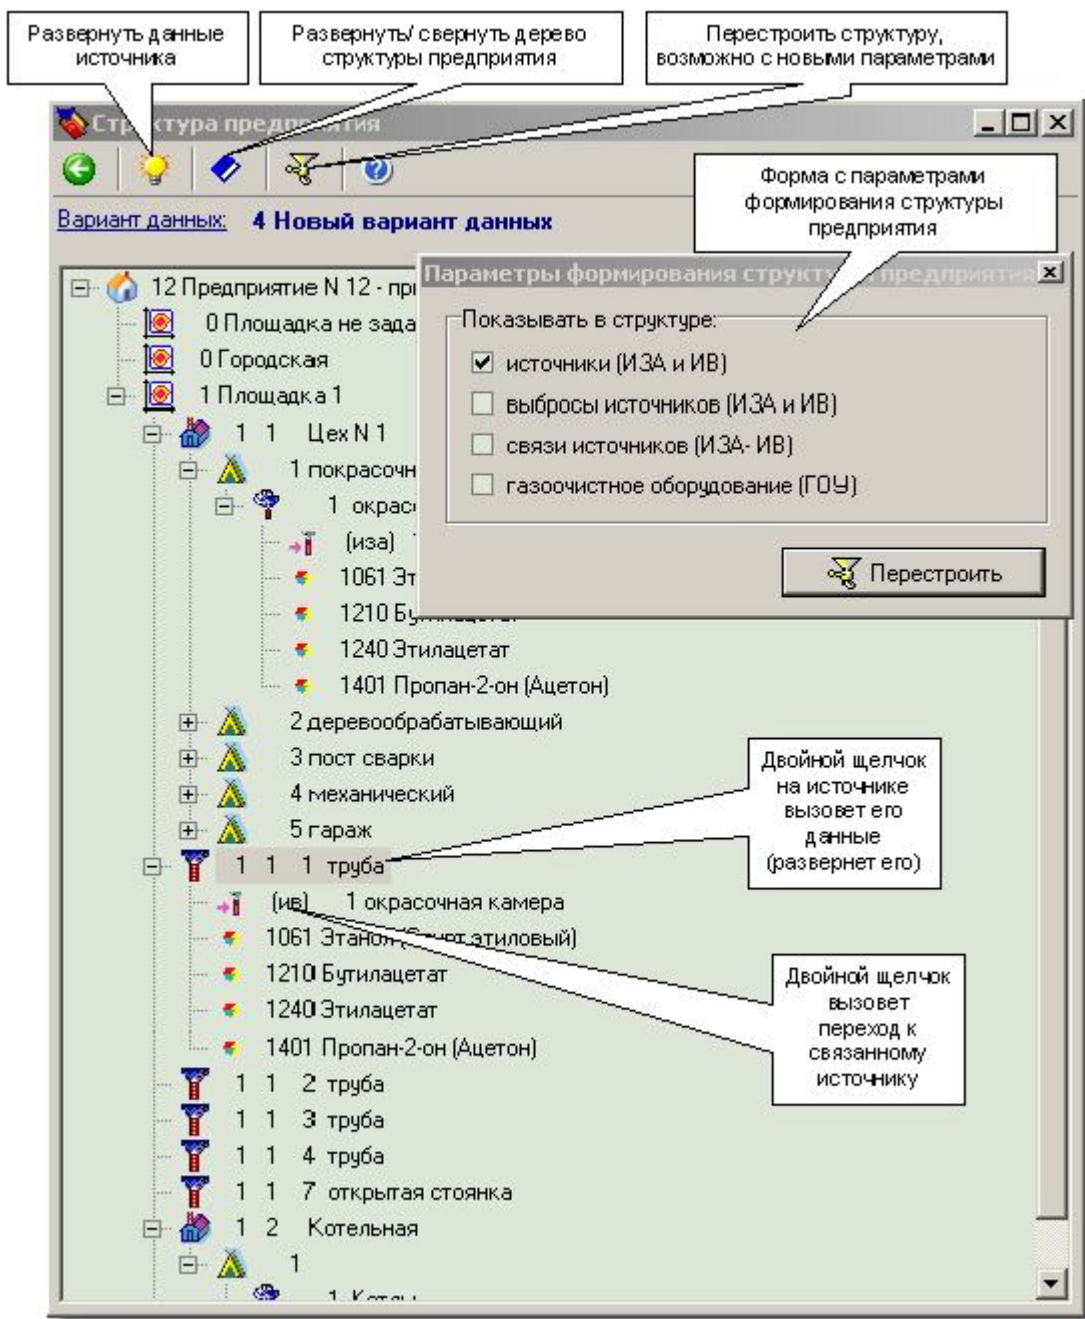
Развернуть данные источника

Развернуть/ свернуть дерево структуры предприятия

Перестроить структуру, возможно с новыми параметрами

Стр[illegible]ктура предп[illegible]ятия

Вариант данных: 4 Новый вариант данных

Форма с параметрами формирования структуры предприятия

12 Предприятие N 12 - пр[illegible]

0 Площадка не зада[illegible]

0 Городская

1 Площадка 1

1 1 Цех N 1

1 покрасочн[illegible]

1 окрас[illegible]

(иза) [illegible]

1061 Эт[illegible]

1210 Б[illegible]

1240 Этилацетат

1401 Пропан-2-он (Ацетон)

2 деревообрабатывающий

3 пост сварки

4 механический

5 гараж

1 1 1 труба

(ив) 1 окрасочная камера

1061 Этано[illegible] этиловый)

1210 Бутилацетат

1240 Этилацетат

1401 Пропан-2-он (Ацетон)

1 1 2 труба

1 1 3 труба

1 1 4 труба

1 1 7 открытая стоянка

1 2 Котельная

1

1 К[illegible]

Параметры формирования структ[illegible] предприятия

Показывать в структуре:

☑ источники (ИЗА и ИВ)

☐ выбросы источников (ИЗА и ИВ)

☐ связи источников (ИЗА- ИВ)

☐ газоочистное оборудование (ГОУ)

Перестроить

Двойной щелчок на источнике вызовет его данные (развернет его)

Двойной щелчок вызовет переход к связанному источнику